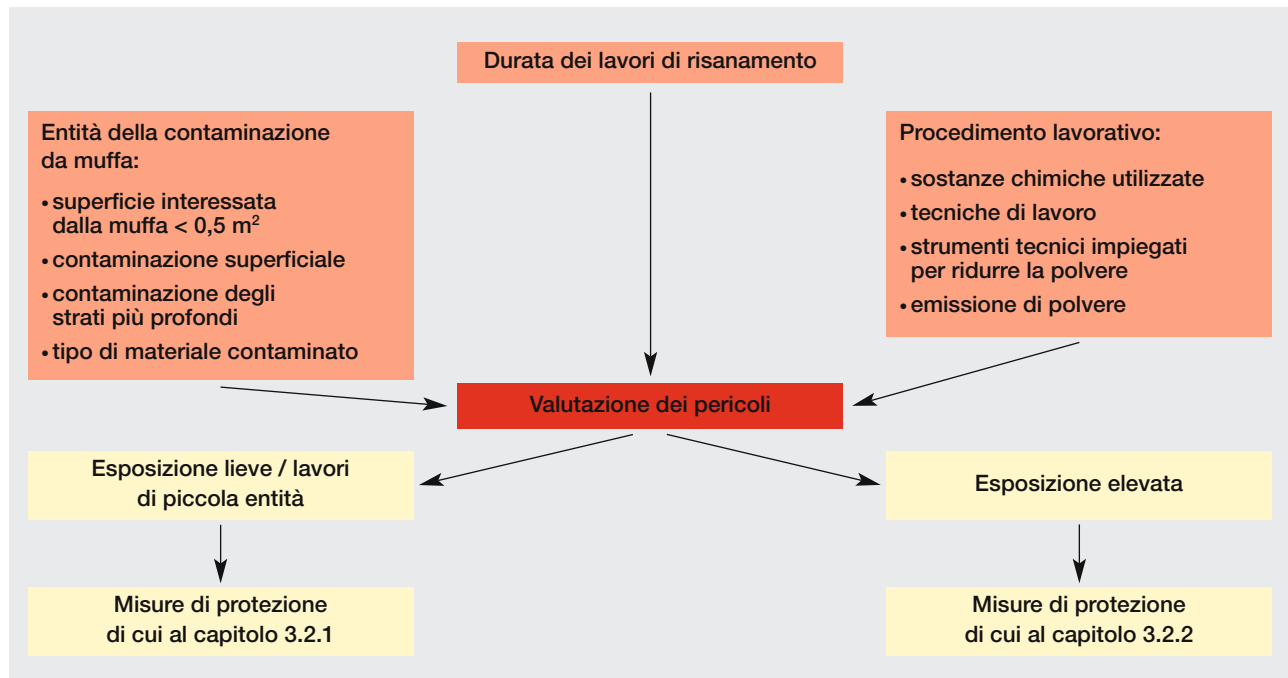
Durata dei lavori di risanamento

Entità della contaminazione da muffa:

• superficie interessata dalla muffa < 0,5 $m^2$

• contaminazione superficiale

• contaminazione degli strati più profondi

• tipo di materiale contaminato

Procedimento lavorativo:

• sostanze chimiche utilizzate

• tecniche di lavoro

• strumenti tecnici impiegati per ridurre la polvere

• emissione di polvere

Valutazione dei pericoli

Esposizione lieve / lavori di piccola entità

Esposizione elevata

Misure di protezione di cui al capitolo 3.2.1

Misure di protezione di cui al capitolo 3.2.2